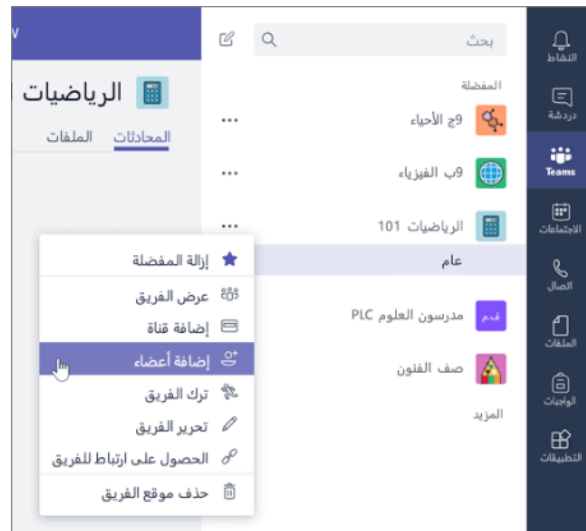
النشاط
دردشة
Teams
الاجتماعات
اتصال
الملفات
الواجبات
التطبيقات

بحث

المفضلة
9ج الأحياء
9ب الفيزياء
الرياضيات 101
عام
مدرسون العلوم PLC
صف الفنون
المزيد

الرياضيات
المحادثات الملفات

إزالة المفضلة
عرض الفريق
إضافة قناة
إضافة أعضاء
ترك الفريق
تحرير الفريق
الحصول على ارتباط للفريق
حذف موقع الفريق